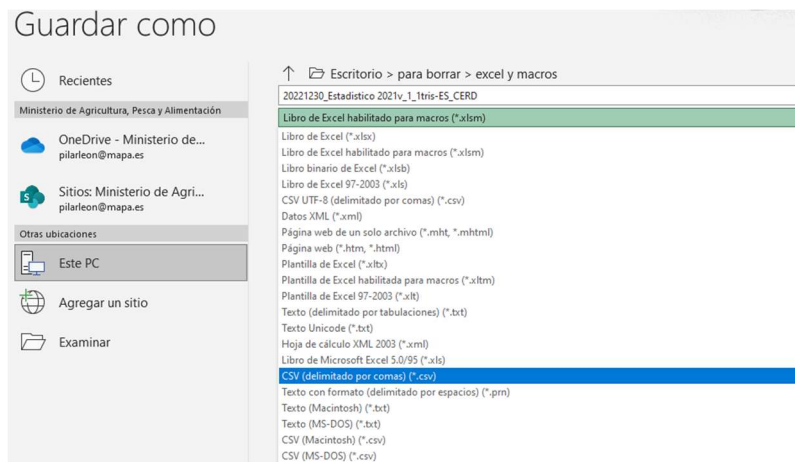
Guardar como

Recientes

Ministerio de Agricultura, Pesca y Alimentación

OneDrive - Ministerio de...
pilarleon@mapa.es

Sitios: Ministerio de Agri...
pilarleon@mapa.es

Otras ubicaciones

Este PC

Agregar un sitio

Examinar

Escritorio > para borrar > excel y macros

20221230_Estadistico 2021v_1_1tris-ES_CERD

Libro de Excel habilitado para macros (*.xlsm)

Libro de Excel (*.xlsx)
Libro de Excel habilitado para macros (*.xlsm)
Libro binario de Excel (*.xlsb)
Libro de Excel 97-2003 (*.xls)
CSV UTF-8 (delimitado por comas) (*.csv)
Datos XML (*.xml)
Página web de un solo archivo (*.mht, *.mhtml)
Página web (*.htm, *.html)
Plantilla de Excel (*.xltx)
Plantilla de Excel habilitada para macros (*.xltm)
Plantilla de Excel 97-2003 (*.xlt)
Texto (delimitado por tabulaciones) (*.txt)
Texto Unicode (*.txt)
Hoja de cálculo XML 2003 (*.xml)
Libro de Microsoft Excel 5.0/95 (*.xls)
CSV (delimitado por comas) (*.csv)
Texto con formato (delimitado por espacios) (*.prn)
Texto (Macintosh) (*.txt)
Texto (MS-DOS) (*.txt)
CSV (Macintosh) (*.csv)
CSV (MS-DOS) (*.csv)